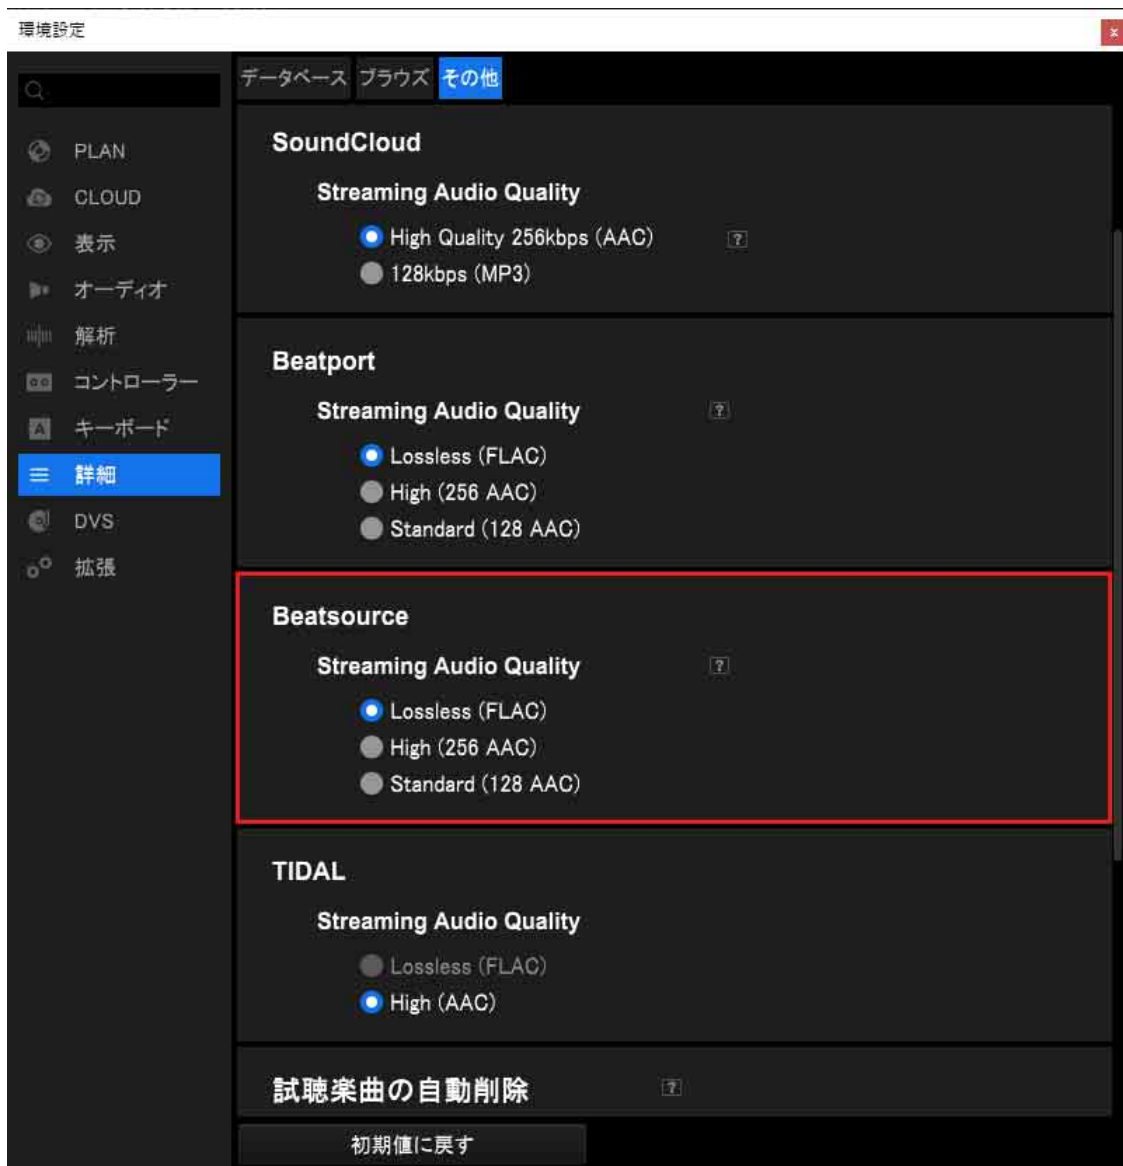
環境設定

×

PLAN
CLOUD
表示
オーディオ
解析
コントローラー
キーボード
詳細
DVS
拡張

データベース ブラウズ その他

SoundCloud

Streaming Audio Quality

High Quality 256kbps (AAC) ?
128kbps (MP3)

Beatport

Streaming Audio Quality ?

Lossless (FLAC)
High (256 AAC)
Standard (128 AAC)

Beatsource

Streaming Audio Quality ?

Lossless (FLAC)
High (256 AAC)
Standard (128 AAC)

TIDAL

Streaming Audio Quality

Lossless (FLAC)
High (AAC)

試聴楽曲の自動削除 ?

初期値に戻す